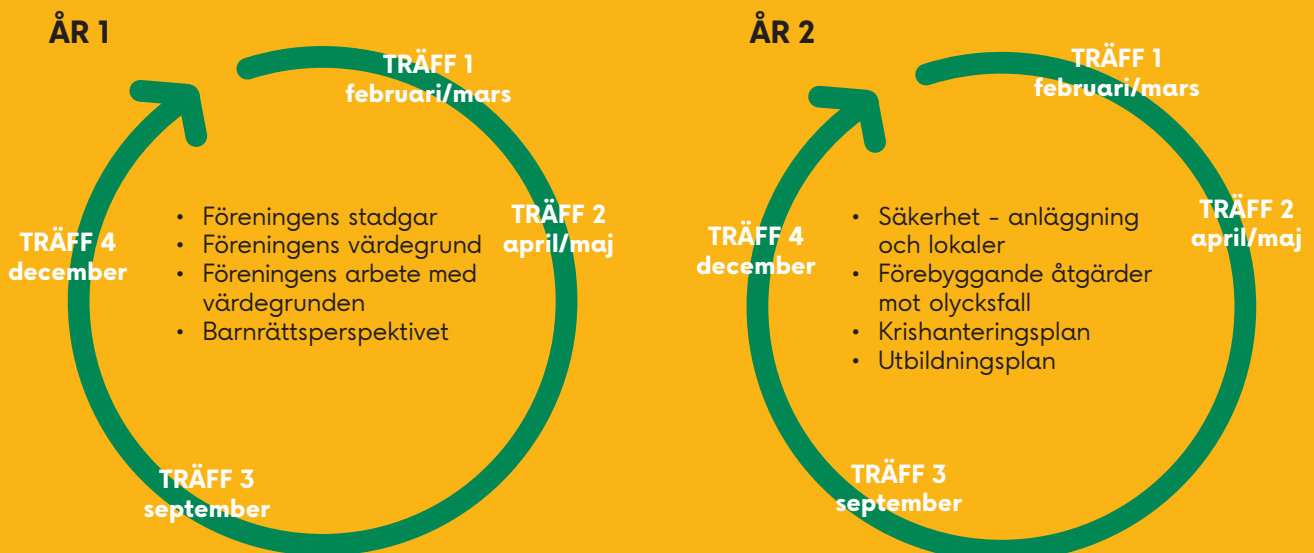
ÅR 1

TRÄFF 1
februari/mars

TRÄFF 2
april/maj

TRÄFF 3
september

TRÄFF 4
december

• Föreningens stadgar
• Föreningens värdegrund
• Föreningens arbete med värdegrunden
• Barnrättsperspektivet

ÅR 2

TRÄFF 1
februari/mars

TRÄFF 2
april/maj

TRÄFF 3
september

TRÄFF 4
december

• Säkerhet - anläggning och lokaler
• Förebyggande åtgärder mot olycksfall
• Krishanteringsplan
• Utbildningsplan